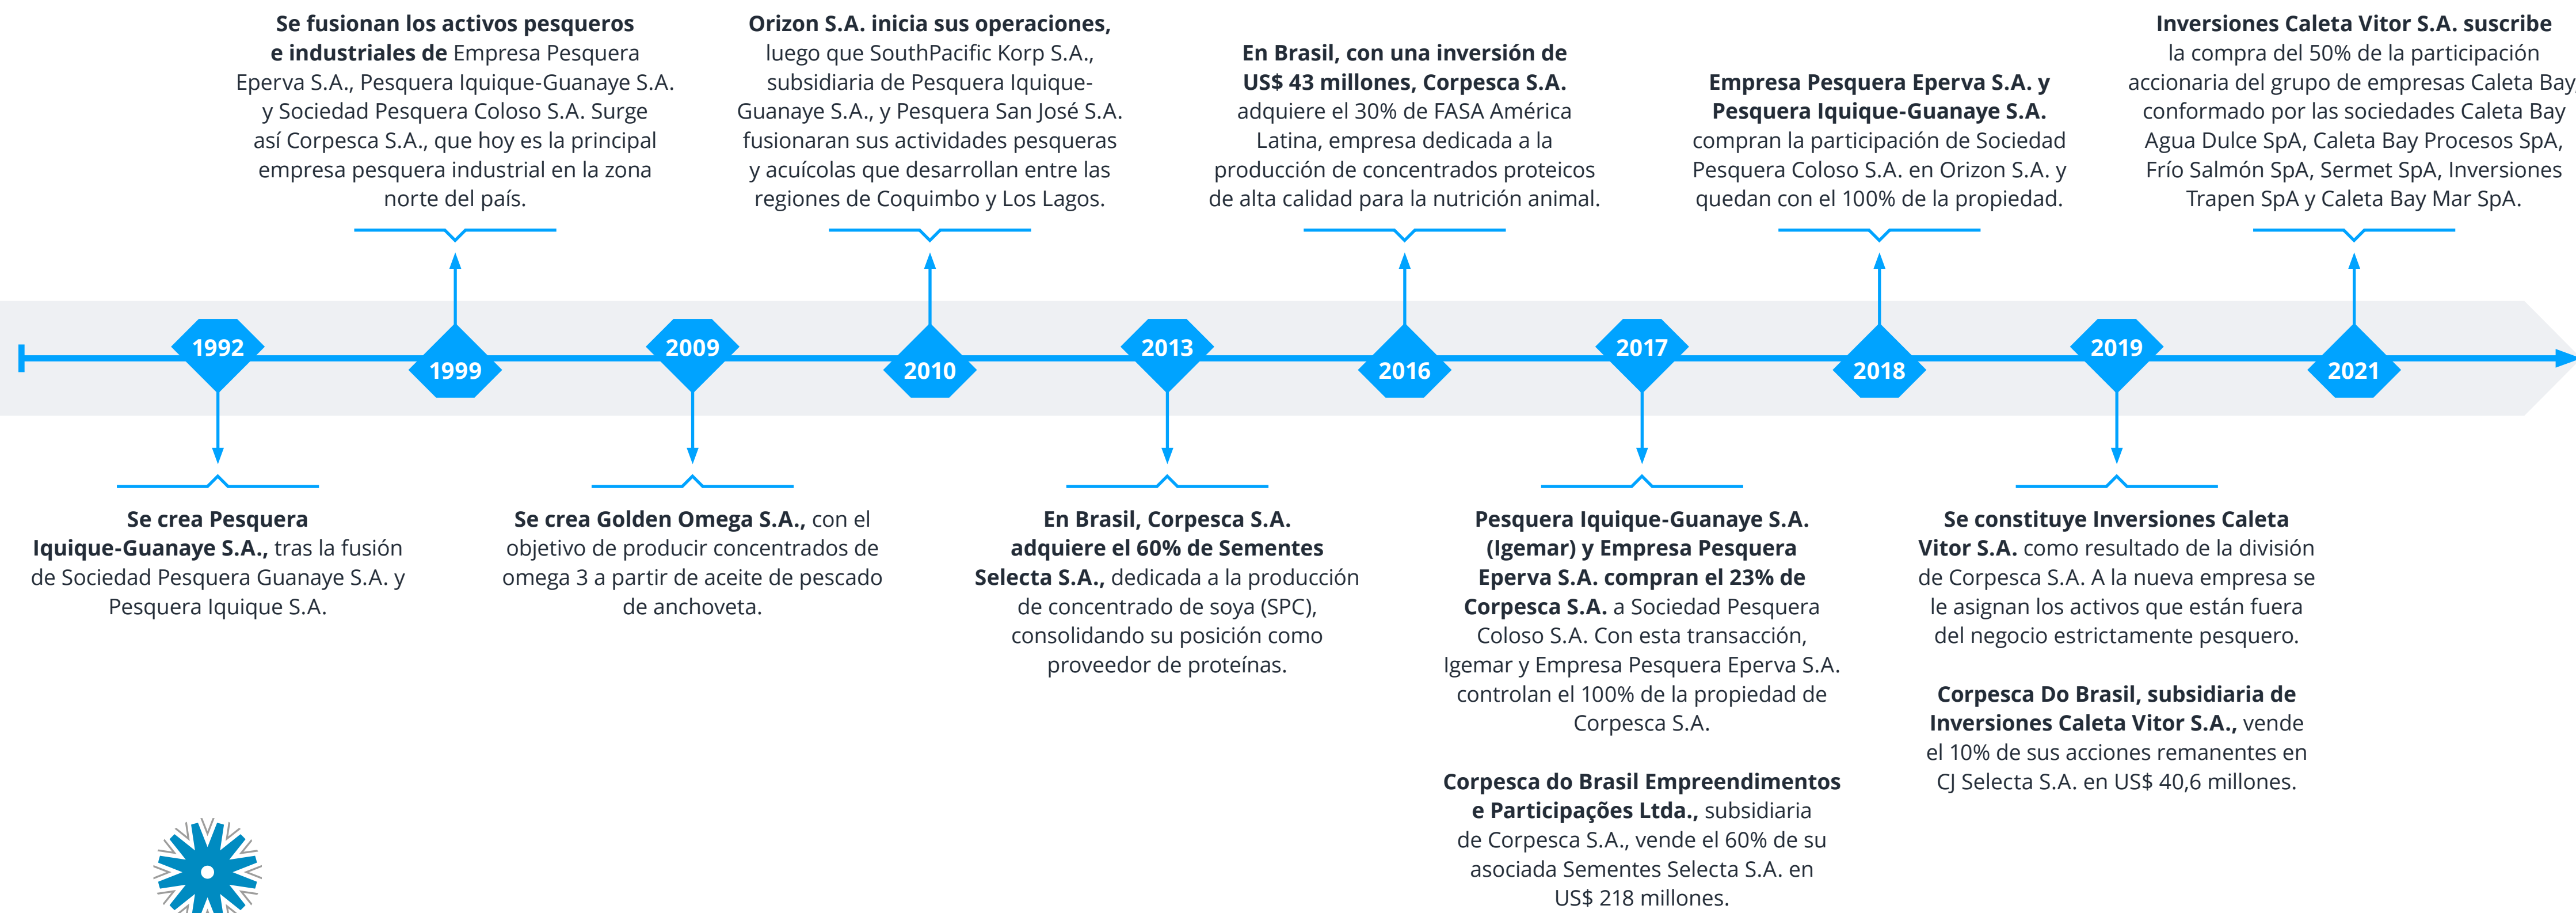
1992

Se crea Pesquera Iquique-Guanaye S.A., tras la fusión de Sociedad Pesquera Guanaye S.A. y Pesquera Iquique S.A.

1999

Se fusionan los activos pesqueros e industriales de Empresa Pesquera Eperva S.A., Pesquera Iquique-Guanaye S.A. y Sociedad Pesquera Coloso S.A. Surge así Corpesca S.A., que hoy es la principal empresa pesquera industrial en la zona norte del país.

2009

Se crea Golden Omega S.A., con el objetivo de producir concentrados de omega 3 a partir de aceite de pescado de anchoveta.

2010

Orizon S.A. inicia sus operaciones, luego que SouthPacific Korp S.A., subsidiaria de Pesquera Iquique-Guanaye S.A., y Pesquera San José S.A. fusionaran sus actividades pesqueras y acuícolas que desarrollan entre las regiones de Coquimbo y Los Lagos.

2013

En Brasil, Corpesca S.A. adquiere el 60% de Sementes Selecta S.A., dedicada a la producción de concentrado de soya (SPC), consolidando su posición como proveedor de proteínas.

2016

En Brasil, con una inversión de US$ 43 millones, Corpesca S.A. adquiere el 30% de FASA América Latina, empresa dedicada a la producción de concentrados proteicos de alta calidad para la nutrición animal.

2017

Pesquera Iquique-Guanaye S.A. (Igemar) y Empresa Pesquera Eperva S.A. compran el 23% de Corpesca S.A. a Sociedad Pesquera Coloso S.A. Con esta transacción, Igemar y Empresa Pesquera Eperva S.A. controlan el 100% de la propiedad de Corpesca S.A.

Corpesca do Brasil Empreendimentos e Participações Ltda., subsidiaria de Corpesca S.A., vende el 60% de su asociada Sementes Selecta S.A. en US$ 218 millones.

2018

Empresa Pesquera Eperva S.A. y Pesquera Iquique-Guanaye S.A. compran la participación de Sociedad Pesquera Coloso S.A. en Orizon S.A. y quedan con el 100% de la propiedad.

2019

Se constituye Inversiones Caleta Vitor S.A. como resultado de la división de Corpesca S.A. A la nueva empresa se le asignan los activos que están fuera del negocio estrictamente pesquero.

Corpesca Do Brasil, subsidiaria de Inversiones Caleta Vitor S.A., vende el 10% de sus acciones remanentes en CJ Selecta S.A. en US$ 40,6 millones.

2021

Inversiones Caleta Vitor S.A. suscribe la compra del 50% de la participación accionaria del grupo de empresas Caleta Bay conformado por las sociedades Caleta Bay Agua Dulce SpA, Caleta Bay Procesos SpA, Frío Salmón SpA, Sermet SpA, Inversiones Trapen SpA y Caleta Bay Mar SpA.